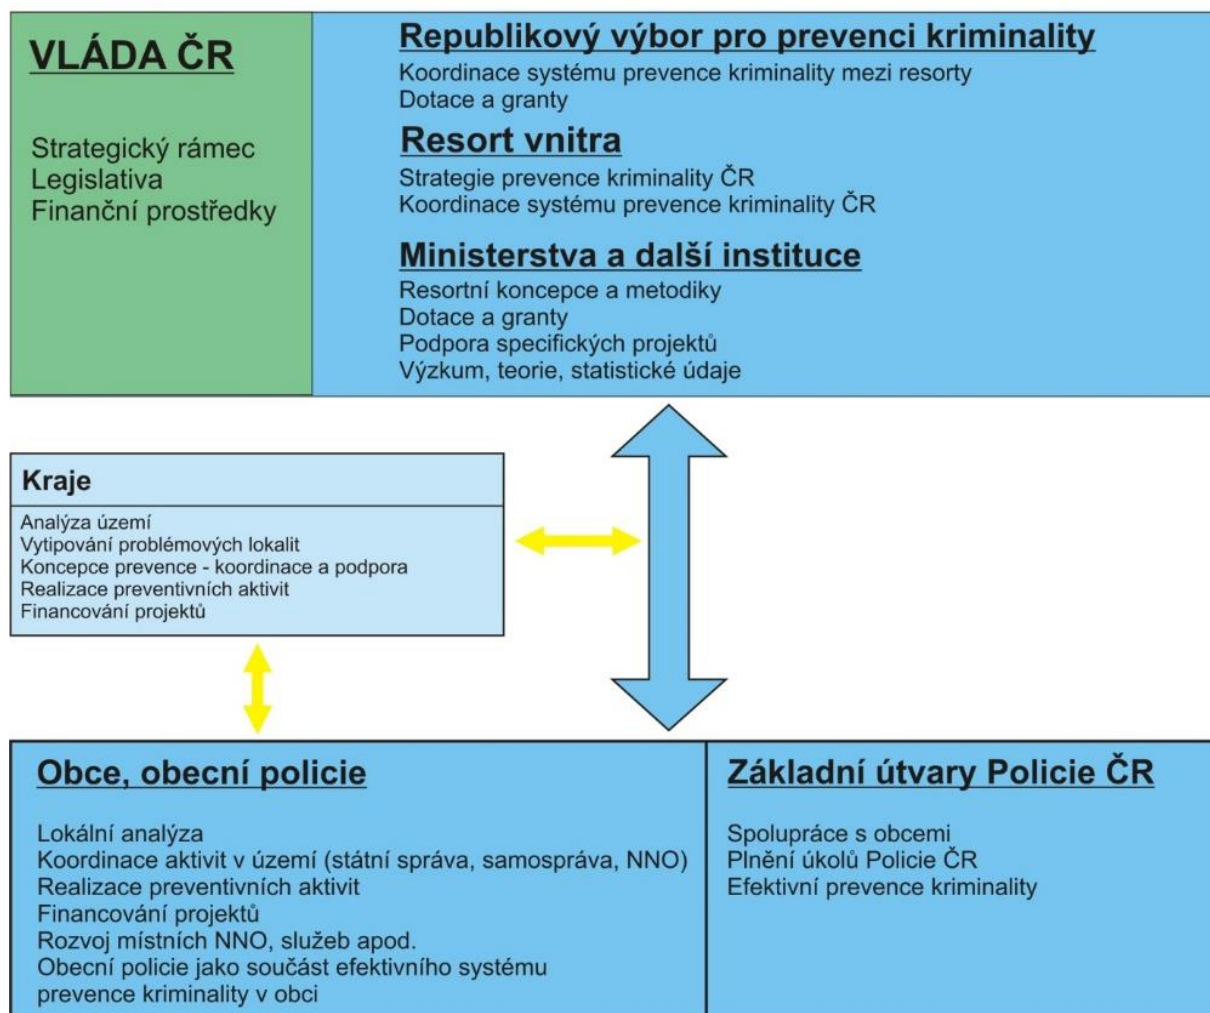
VLÁDA ČR

Strategický rámec
Legislativa
Finanční prostředky

Republikový výbor pro prevenci kriminality
Koordinace systému prevence kriminality mezi resorty
Dotace a granty

Resort vnitra
Strategie prevence kriminality ČR
Koordinace systému prevence kriminality ČR

Ministerstva a další instituce
Resortní koncepce a metodiky
Dotace a granty
Podpora specifických projektů
Výzkum, teorie, statistické údaje

Kraje
Analýza území
Vytipování problémových lokalit
Koncepce prevence - koordinace a podpora
Realizace preventivních aktivit
Financování projektů

Obce, obecní policie
Lokální analýza
Koordinace aktivit v území (státní správa, samospráva, NNO)
Realizace preventivních aktivit
Financování projektů
Rozvoj místních NNO, služeb apod.
Obecní policie jako součást efektivního systému prevence kriminality v obci

Základní útvary Policie ČR
Spolupráce s obcemi
Plnění úkolů Policie ČR
Efektivní prevence kriminality